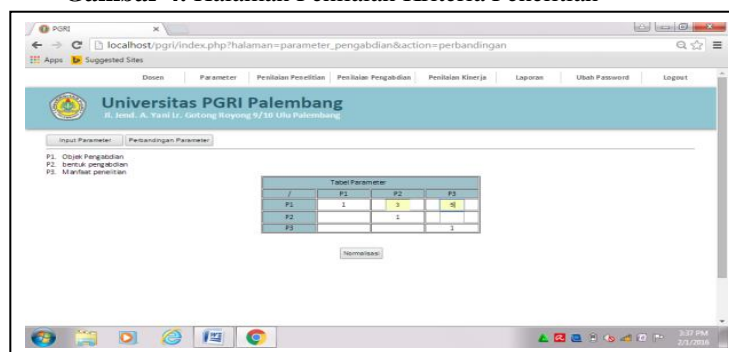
Gambar 4. Halaman Penilaian Kriteria Penelitian

PGRI

localhost/pgri/index.php?halaman=parameter_pengabdian&action=perbandingan

Apps Suggested Sites

Dosen Parameter Penilaian Penelitian Penilaian Pengabdian Penilaian Kinerja Laporan Ubah Password Logout

Universitas PGRI Palembang
Jl. Jend. A. Yani Lr. Gotong Royong 9/10 Ulu Palembang

Input Parameter Perbandingan Parameter

P1. Objek Pengabdian
P2. bentuk pengabdian
P3. Manfaat penelitian

Tabel Parameter

| / | P1 | P2 | P3 |
|---|---|---|---|
| P1 | 1 | 3 | 5 |
| P2 | | 1 | |
| P3 | | | 1 |

Normalisasi

3:37 PM
2/1/2016